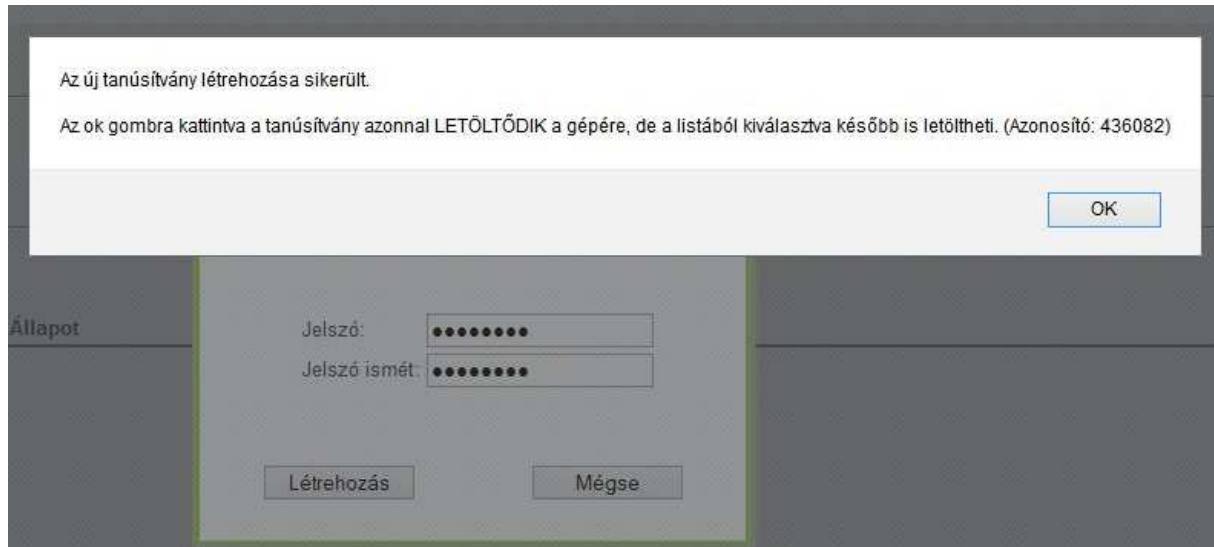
Az új tanúsítvány létrehozása sikerült.

Az ok gombra kattintva a tanúsítvány azonnal LETÖLTŐDIK a gépére, de a listából kiválasztva később is letöltheti. (Azonosító: 436082)

OK

Állapot

Jelszó: ••••••••

Jelszó ismét: ••••••••

Létrehozás

Mégse